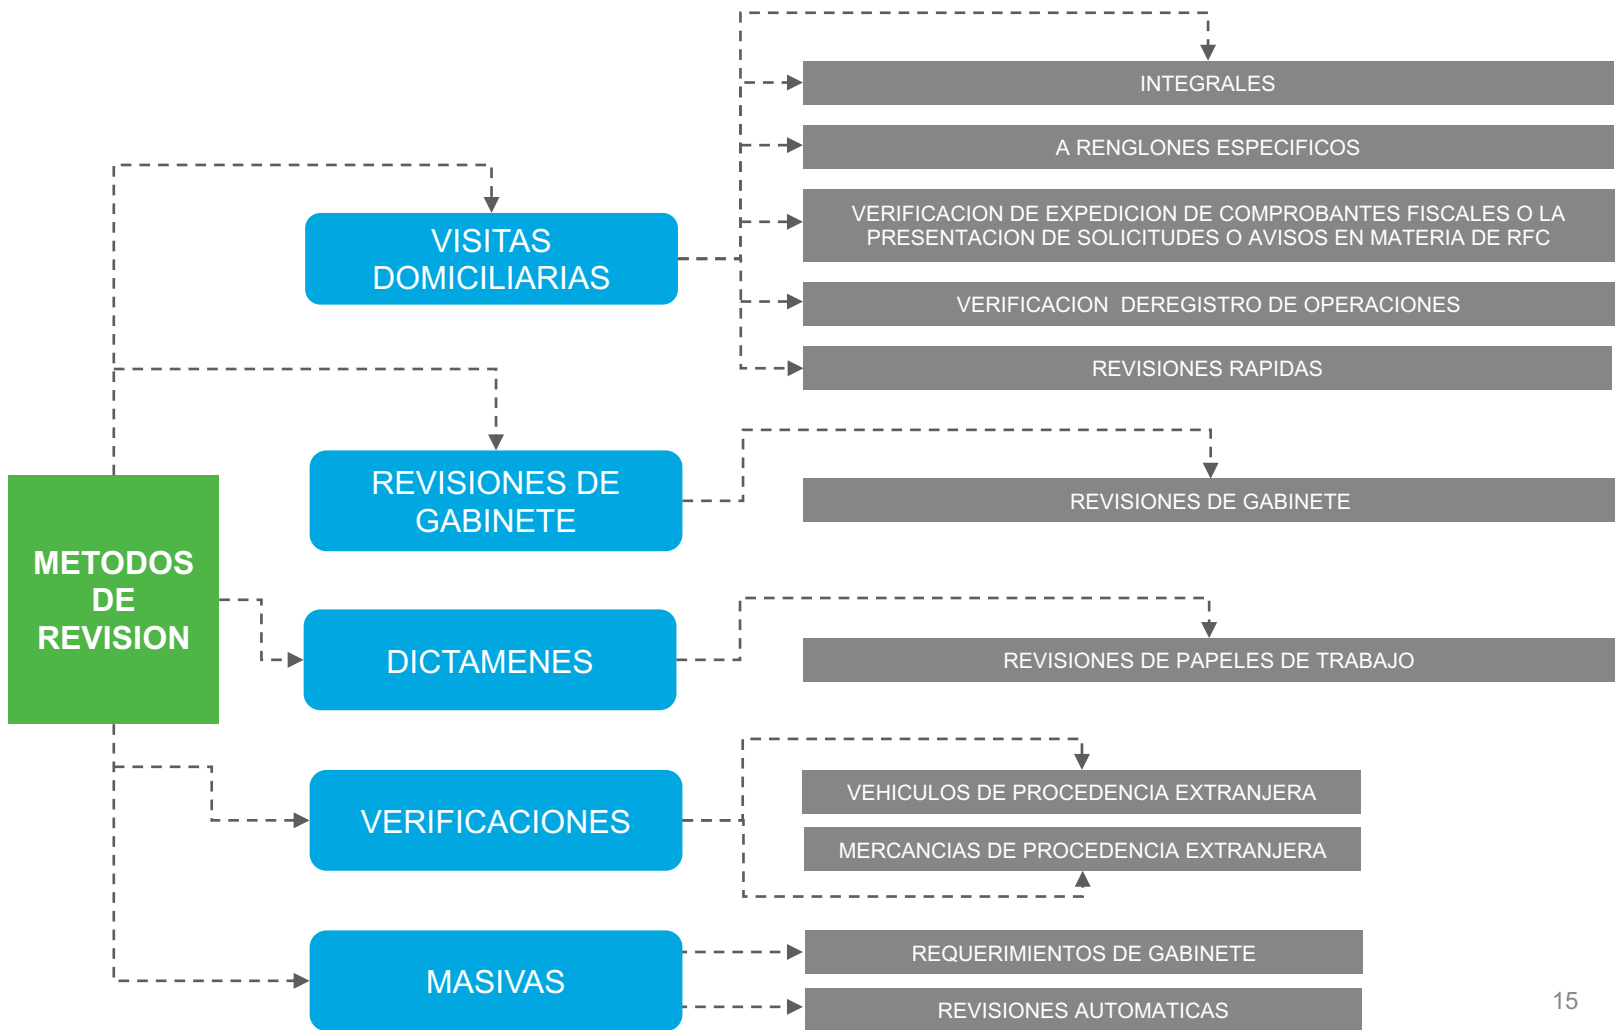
METODOS DE REVISION

VISITAS DOMICILIARIAS

INTEGRALES

A RENGLONES ESPECIFICOS

VERIFICACION DE EXPEDICION DE COMPROBANTES FISCALES O LA PRESENTACION DE SOLICITUDES O AVISOS EN MATERIA DE RFC

VERIFICACION DEREGISTRO DE OPERACIONES

REVISIONES RAPIDAS

REVISIONES DE GABINETE

REVISIONES DE GABINETE

DICTAMENES

REVISIONES DE PAPELES DE TRABAJO

VERIFICACIONES

VEHICULOS DE PROCEDENCIA EXTRANJERA

MERCANCIAS DE PROCEDENCIA EXTRANJERA

MASIVAS

REQUERIMIENTOS DE GABINETE

REVISIONES AUTOMATICAS

15